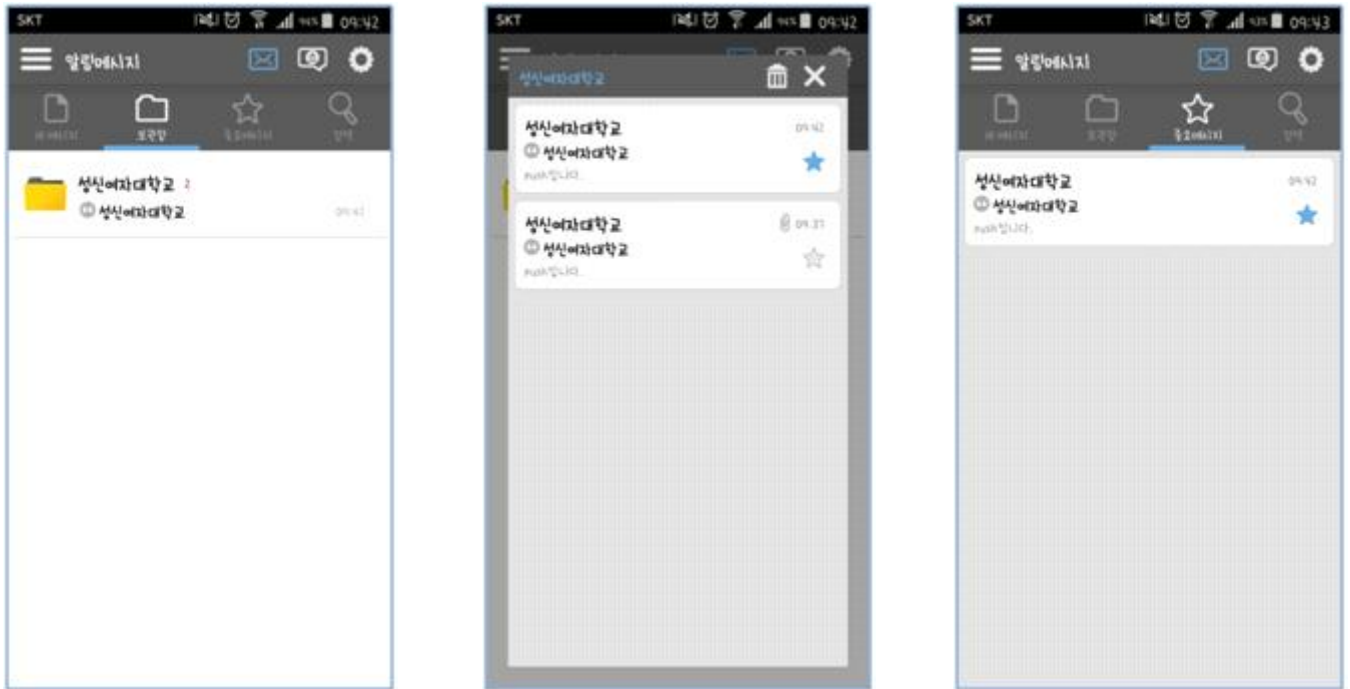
SKT 09:42

알림메시지

메시지 보관함 중요메시지 검색

성신여자대학교 2
성신여자대학교 09:42

SKT 09:42

성신여자대학교

성신여자대학교 09:42
성신여자대학교
push입니다.

성신여자대학교 09:31
성신여자대학교
push입니다.

SKT 09:43

알림메시지

메시지 보관함 중요메시지 검색

성신여자대학교 09:42
성신여자대학교
push입니다.